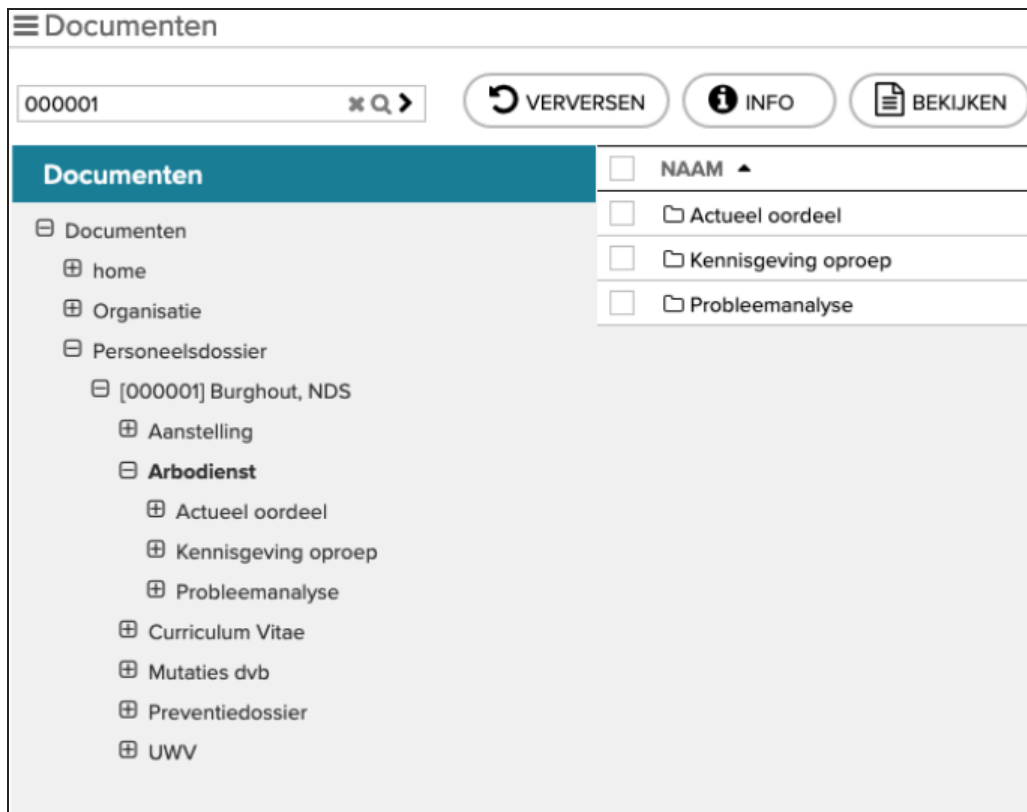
Documenten

000001

VERVERSEN

INFO

BEKIJKEN

Documenten

Documenten
home
Organisatie
Personeelsdossier
[000001] Burghout, NDS
Aanstelling
**Arbodienst**
Actueel oordeel
Kennisgeving oproep
Probleemanalyse
Curriculum Vitae
Mutaties dvb
Preventiedossier
UWV

NAAM

Actueel oordeel
Kennisgeving oproep
Probleemanalyse